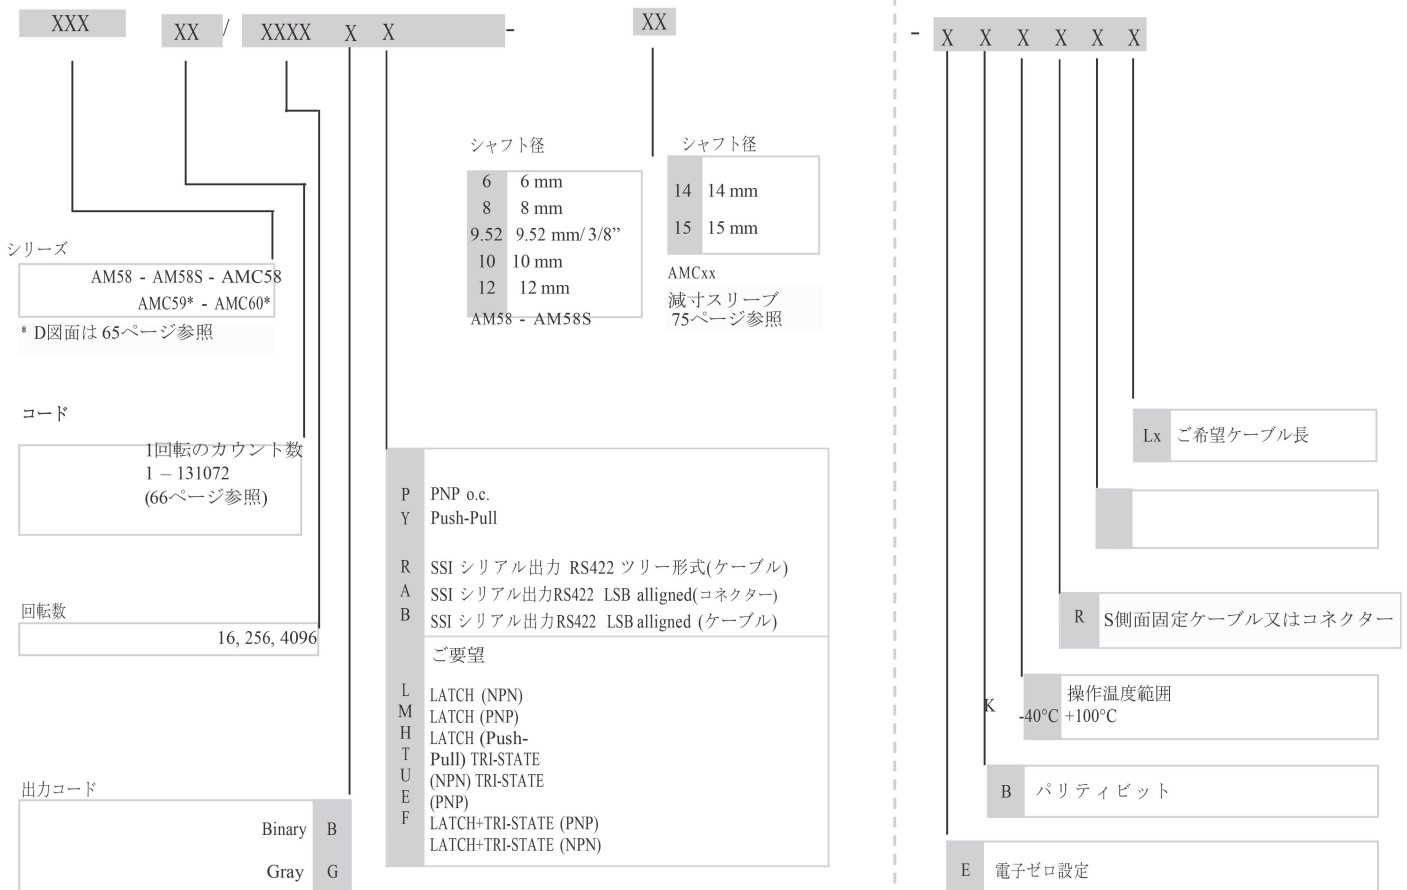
XXX XX / XXXX X X - XX

- X X X X X X

シャフト径

| 6 | 6 mm |
|---|---|
| 8 | 8 mm |
| 9.52 | 9.52 mm/ 3/8” |
| 10 | 10 mm |
| 12 | 12 mm |

AM58 - AM58S

シャフト径

| 14 | 14 mm |
|---|---|
| 15 | 15 mm |

AMCxx
減寸スリーブ
75ページ参照

シリーズ
AM58 - AM58S - AMC58
AMC59* - AMC60*
* D図面は 65ページ参照

コード
1回転のカウント数
1 – 131072
(66ページ参照)

回転数
16, 256, 4096

出力コード
Binary B
Gray G

P PNP o.c.
Y Push-Pull

R SSI シリアル出力 RS422 ツリー形式(ケーブル)
A SSI シリアル出力RS422 LSB alligned(コネクター)
B SSI シリアル出力RS422 LSB alligned (ケーブル)

ご要望
L LATCH (NPN)
M LATCH (PNP)
H LATCH (Push-Pull) TRI-STATE
T (NPN) TRI-STATE
U (PNP)
E LATCH+TRI-STATE (PNP)
F LATCH+TRI-STATE (NPN)

Lx ご希望ケーブル長

R S側面固定ケーブル又はコネクター

K 操作温度範囲
-40°C +100°C

B パリティビット

E 電子ゼロ設定